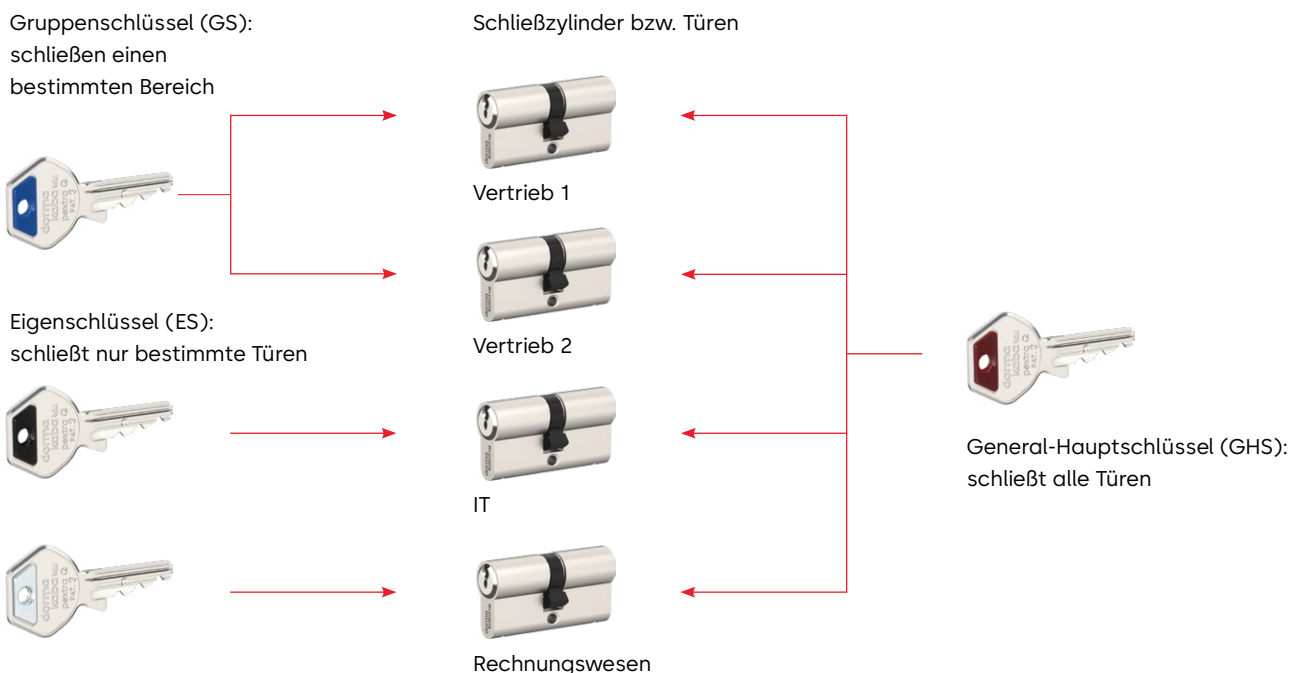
Gruppenschlüssel (GS): schließen einen bestimmten Bereich

Schließzylinder bzw. Türen

dorma kaba pextra G PAT. 3

Vertrieb 1

Vertrieb 2

Eigenschlüssel (ES): schließt nur bestimmte Türen

dorma kaba pextra G PAT. 3

IT

dorma kaba pextra G PAT. 3

Rechnungswesen

dorma kaba pextra G PAT. 3

General-Hauptschlüssel (GHS): schließt alle Türen